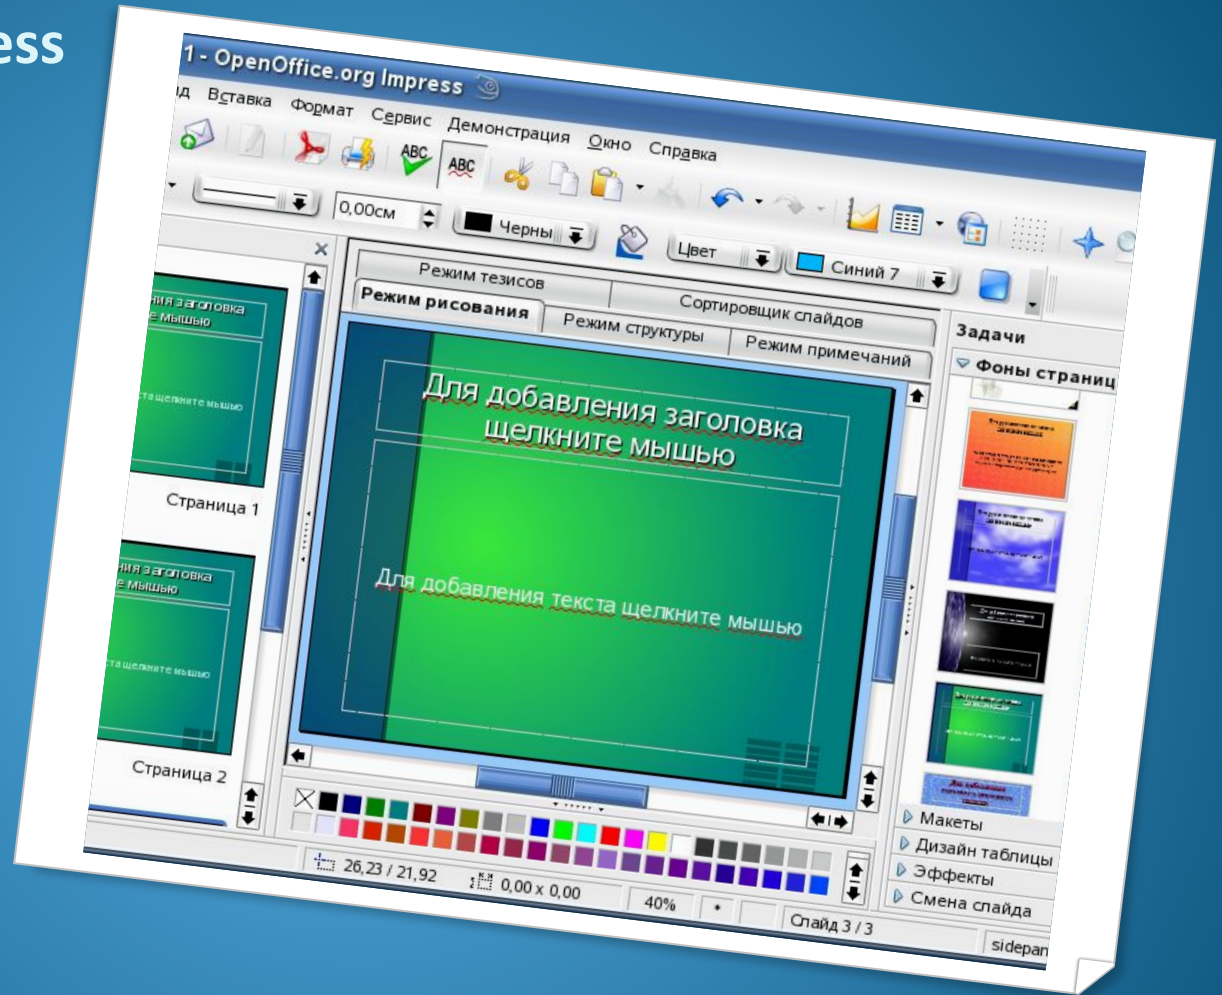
ess

1 - OpenOffice.org Impress

д Вставка Формат Сервис Демонстрация Окно Справка

ABC ABC

0,00см Черный Цвет Синий 7

Режим тезисов

Режим рисования Режим структуры Сортировщик слайдов Режим примечаний

Задачи

Фоны страниц

ния заголовка е мышью

ста щелкните мышью

Страница 1

ния заголовка е мышью

ста щелкните мышью

Страница 2

Для добавления заголовка щелкните мышью

Для добавления текста щелкните мышью

Макеты

Дизайн таблицы

Эффекты

Смена слайда

26,23 / 21,92 0,00 x 0,00 40% * Слайд 3 / 3 sidepan